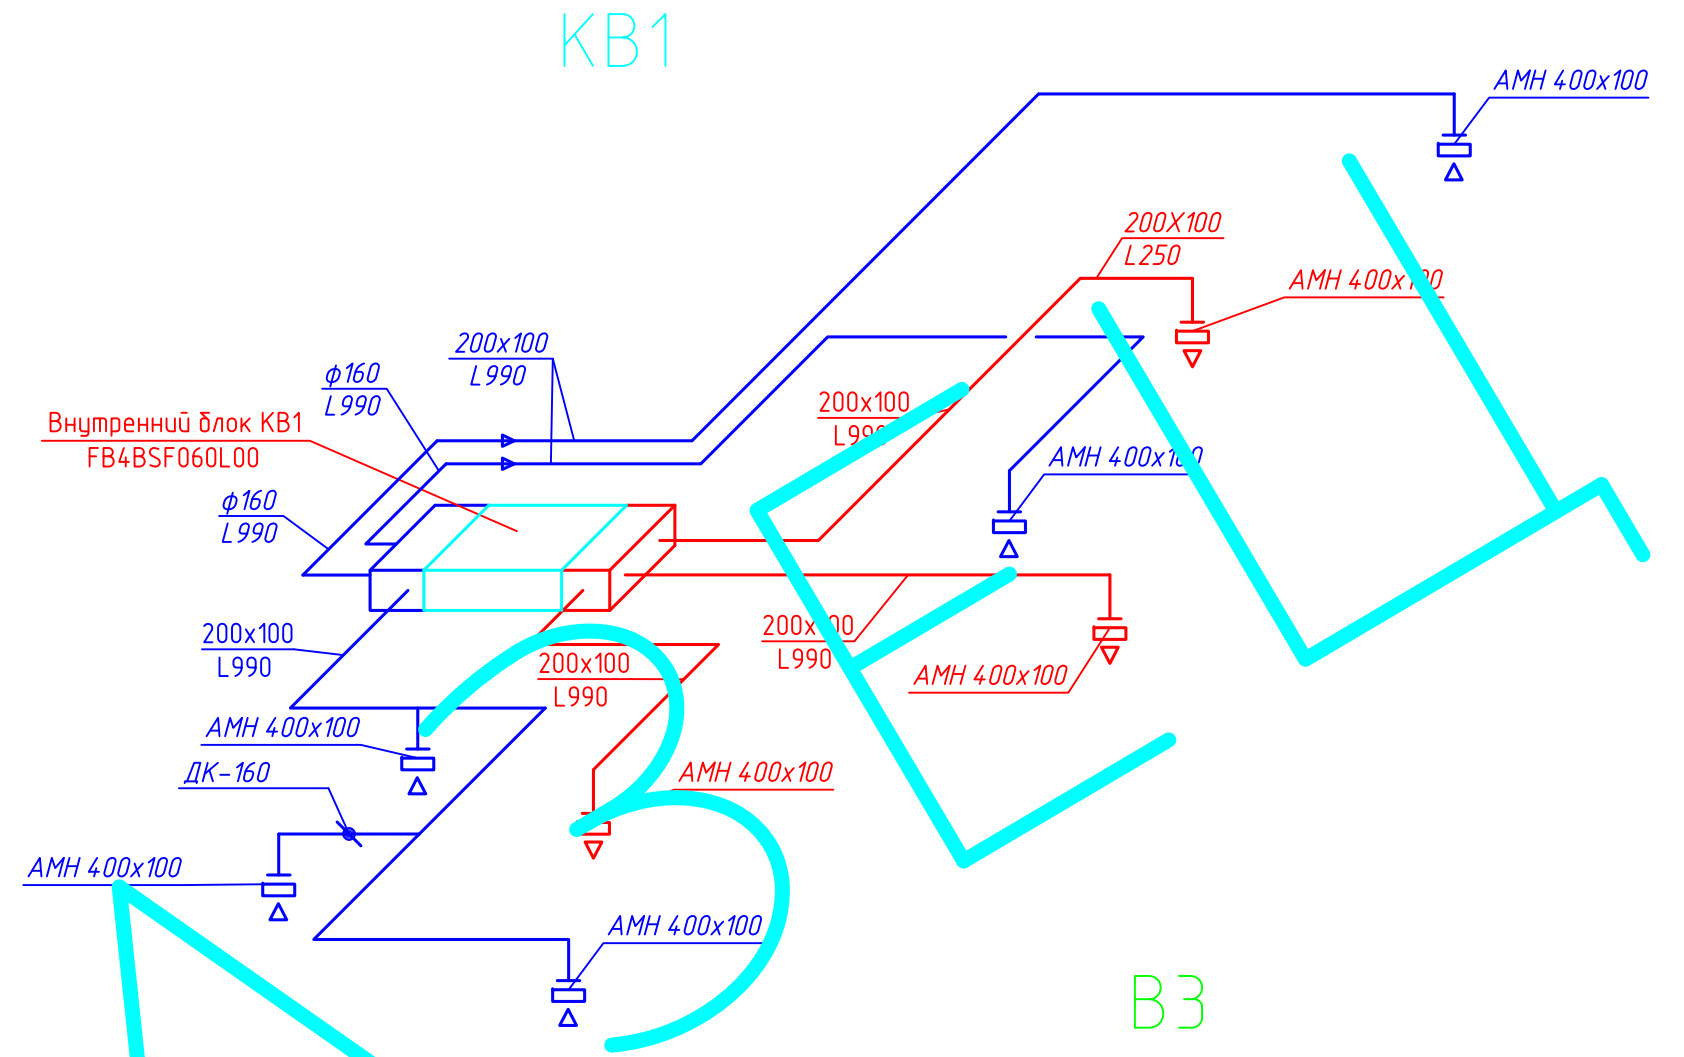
КВ1

АМН 400х100

200Х100
L250

АМН 400х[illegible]0

200х100
L990

ф160
L990

Внутренний блок КВ1
FB4BSF060L00

200х100
L99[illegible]

АМН 400х1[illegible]0

ф160
L990

200х100
L990

200х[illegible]00
L990

200х100
L990

АМН 400х100

АМН 400х100

АМН 400х100

ДК-160

АМН 400х100

АМН 400х100

В3